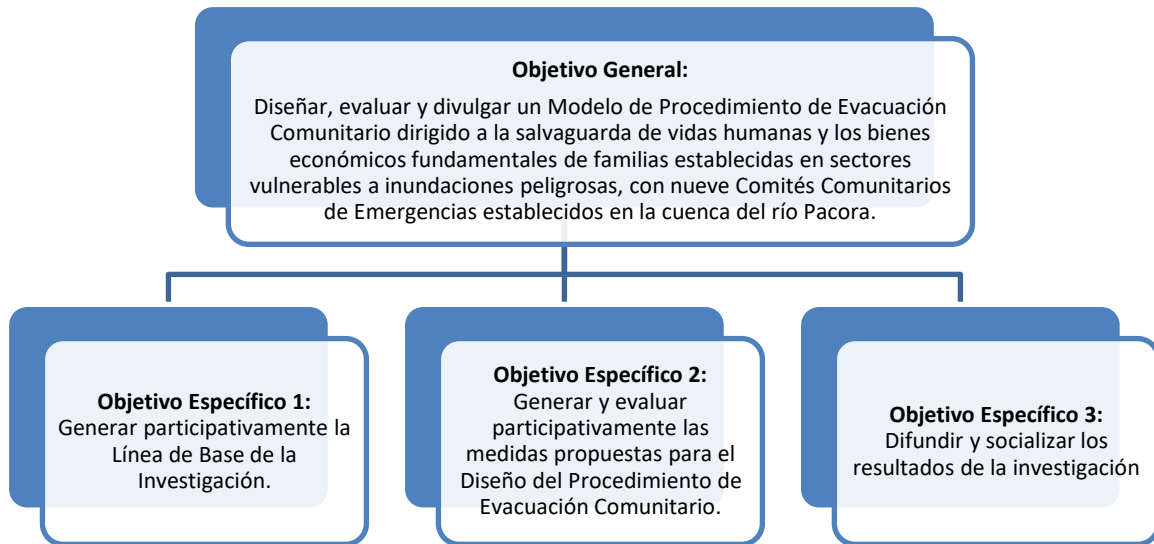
**Objetivo General:**

Diseñar, evaluar y divulgar un Modelo de Procedimiento de Evacuación Comunitario dirigido a la salvaguarda de vidas humanas y los bienes económicos fundamentales de familias establecidas en sectores vulnerables a inundaciones peligrosas, con nueve Comités Comunitarios de Emergencias establecidos en la cuenca del río Pacora.

**Objetivo Específico 1:**
Generar participativamente la Línea de Base de la Investigación.

**Objetivo Específico 2:**
Generar y evaluar participativamente las medidas propuestas para el Diseño del Procedimiento de Evacuación Comunitario.

**Objetivo Específico 3:**
Difundir y socializar los resultados de la investigación